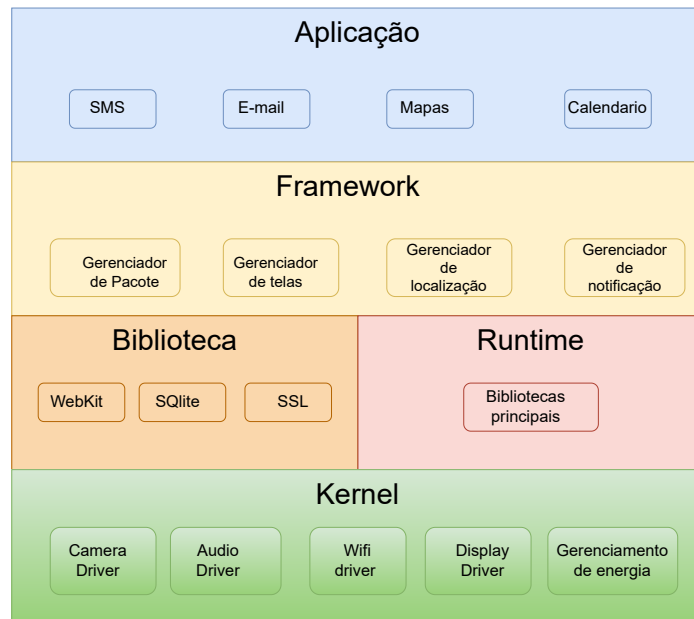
Aplicação

SMS

E-mail

Mapas

Calendario

Framework

Gerenciador de Pacote

Gerenciador de telas

Gerenciador de localização

Gerenciador de notificação

Biblioteca

WebKit

SQlite

SSL

Runtime

Bibliotecas principais

Kernel

Camera Driver

Audio Driver

Wifi driver

Display Driver

Gerenciamento de energia